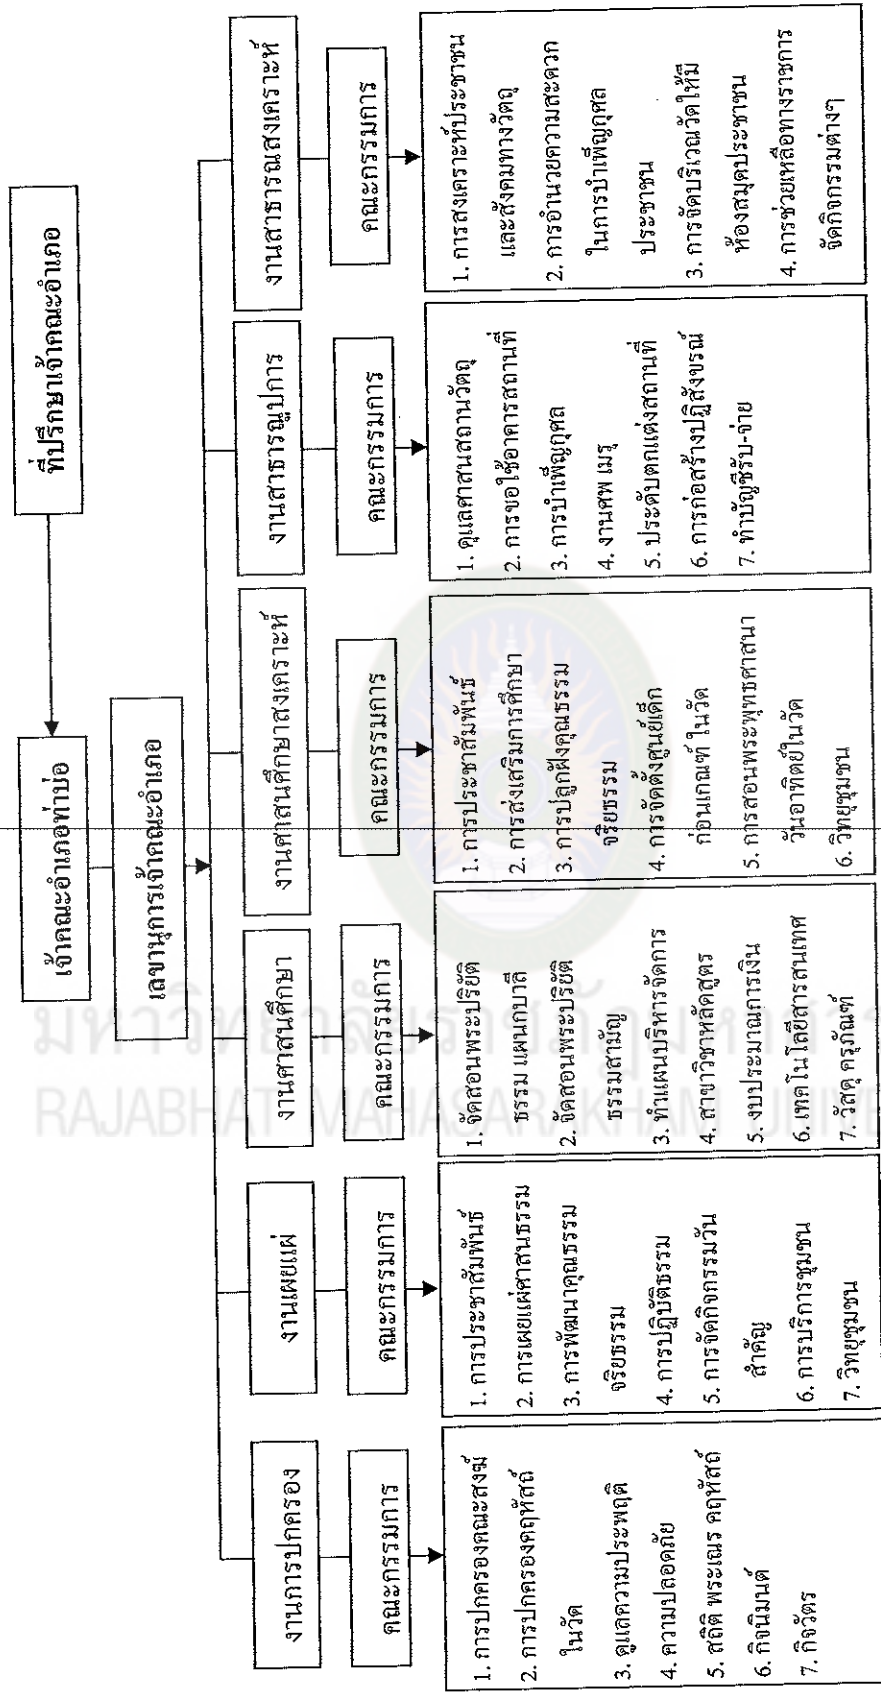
ที่ปรึกษาเจ้าคณะอำเภอ

เจ้าคณะอำเภอท่าบ่อ

เลขานุการเจ้าคณะอำเภอ

งานการปกครอง

คณะกรรมการ

1. การปกครองคณะสงฆ์
2. การปกครองคฤหัสถ์ในวัด
3. ดูแลความประพฤติ
4. ความปลอดภัย
5. สถิติ พระเณร คฤหัสถ์
6. กิจนิมนต์
7. กิจวัตร

งานเผยแผ่

คณะกรรมการ

1. การประชาสัมพันธ์
2. การเผยแผ่ศาสนธรรม
3. การพัฒนาคุณธรรมจริยธรรม
4. การปฏิบัติธรรม
5. การจัดกิจกรรมวันสำคัญ
6. การบริการชุมชน
7. วิทยุชุมชน

งานศาสนศึกษา

คณะกรรมการ

1. จัดสอนพระปริยัติธรรม แผนกบาลี
2. จัดสอนพระปริยัติธรรมสามัญ
3. ทำแผนบริหารจัดการ
4. สาขาวิชาหลักสูตร
5. งบประมาณการเงิน
6. เทคโนโลยีสารสนเทศ
7. วัสดุ ครุภัณฑ์

งานศาสนศึกษาสงเคราะห์

คณะกรรมการ

1. การประชาสัมพันธ์
2. การส่งเสริมการศึกษา
3. การปลูกฝังคุณธรรมจริยธรรม
4. การจัดตั้งศูนย์เด็กก่อนเกณฑ์ ในวัด
5. การสอนพระพุทธศาสนาวันอาทิตย์ในวัด
6. วิทยุชุมชน

งานสาธารณูปการ

คณะกรรมการ

1. ดูแลศาสนสถานวัตถุ
2. การขอใช้อาคารสถานที่
3. การบำเพ็ญกุศล
4. งานศพ เมรุ
5. ประดับตกแต่งสถานที่
6. การก่อสร้างปฏิสังขรณ์
7. ทำบัญชีรับ-จ่าย

งานสาธารณสงเคราะห์

คณะกรรมการ

1. การสงเคราะห์ประชาชนและสังคมทางวัตถุ
2. การอำนวยความสะดวกในการบำเพ็ญกุศลประชาชน
3. การจัดบริเวณวัดให้มีห้องสมุดประชาชน
4. การช่วยเหลือทางราชการจัดกิจกรรมต่างๆ

มหาวิทยาลัยราชภัฏมหาสารคาม
RAJABHAT MAHASARAKHAM UNIVE